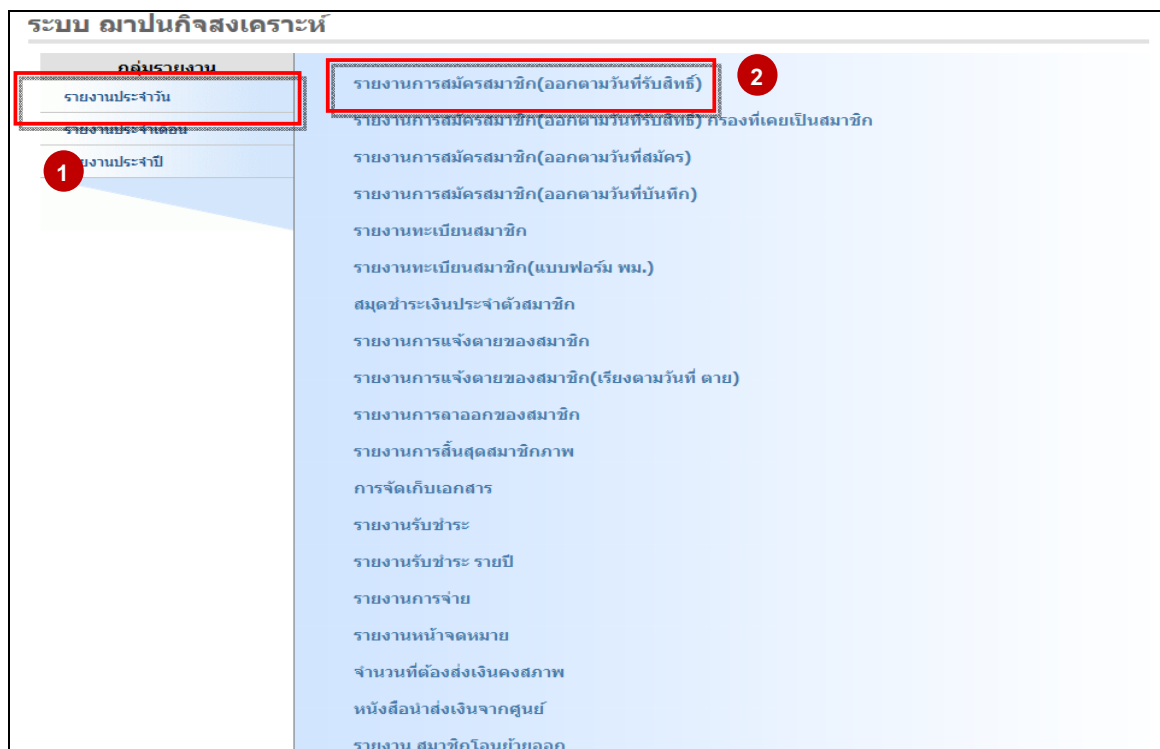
ระบบ ฌาปนกิจสงเคราะห์

กลุ่มรายงาน

รายงานประจำวัน

รายงานประจำเดือน

รายงานประจำปี

1

รายงานการสมัครสมาชิก(ออกตามวันที่รับสิทธิ์)

2

รายงานการสมัครสมาชิก(ออกตามวันที่รับสิทธิ์) กรองที่เคยเป็นสมาชิก

รายงานการสมัครสมาชิก(ออกตามวันที่สมัคร)

รายงานการสมัครสมาชิก(ออกตามวันที่บันทึก)

รายงานทะเบียนสมาชิก

รายงานทะเบียนสมาชิก(แบบฟอร์ม พม.)

สมุดชำระเงินประจำตัวสมาชิก

รายงานการแจ้งตายของสมาชิก

รายงานการแจ้งตายของสมาชิก(เรียงตามวันที่ ตาย)

รายงานการลาออกของสมาชิก

รายงานการสิ้นสุดสมาชิกภาพ

การจัดเก็บเอกสาร

รายงานรับชำระ

รายงานรับชำระ รายปี

รายงานการจ่าย

รายงานหน้าจดหมาย

จำนวนที่ต้องส่งเงินคงสภาพ

หนังสือนำส่งเงินจากศูนย์

รายงาน สมาชิกโอนย้ายออก